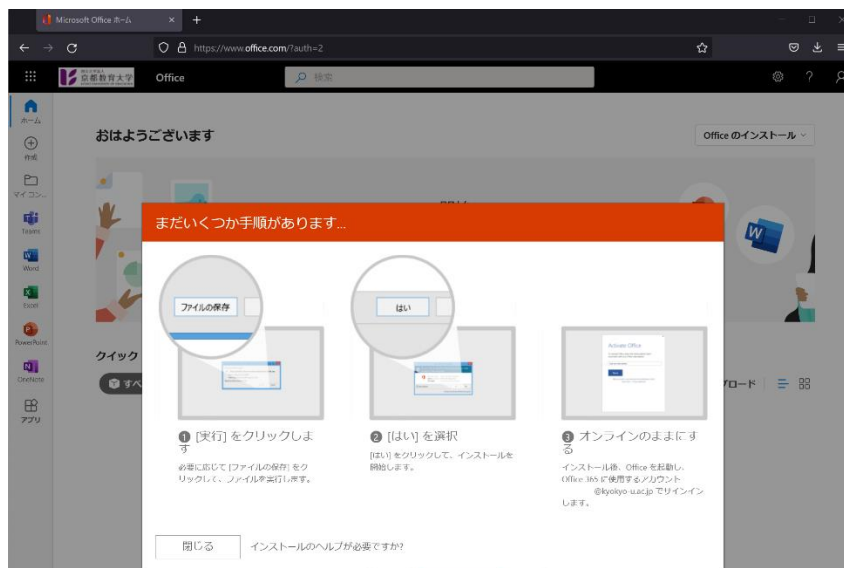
Microsoft Office ホーム ×
https://www.office.com/?auth=2
京都教育大学
Office
検索
ホーム
作成
マイコン...
Teams
Word
Excel
PowerPoint
OneNote
アプリ
おはようございます
Office のインストール
クイック
すべ
ロード

まだいくつか手順があります...

ファイルの保存
はい
Activate Office

❶ [実行] をクリックします
必要に応じて [ファイルの保存] をクリックして、ファイルを実行します。

❷ [はい] を選択
[はい] をクリックして、インストールを開始します。

❸ オンラインのままにする
インストール後、Office を起動し、Office 365 に使用するアカウント @kyokyo-u.ac.jp でサインインします。

閉じる
インストールのヘルプが必要ですか?